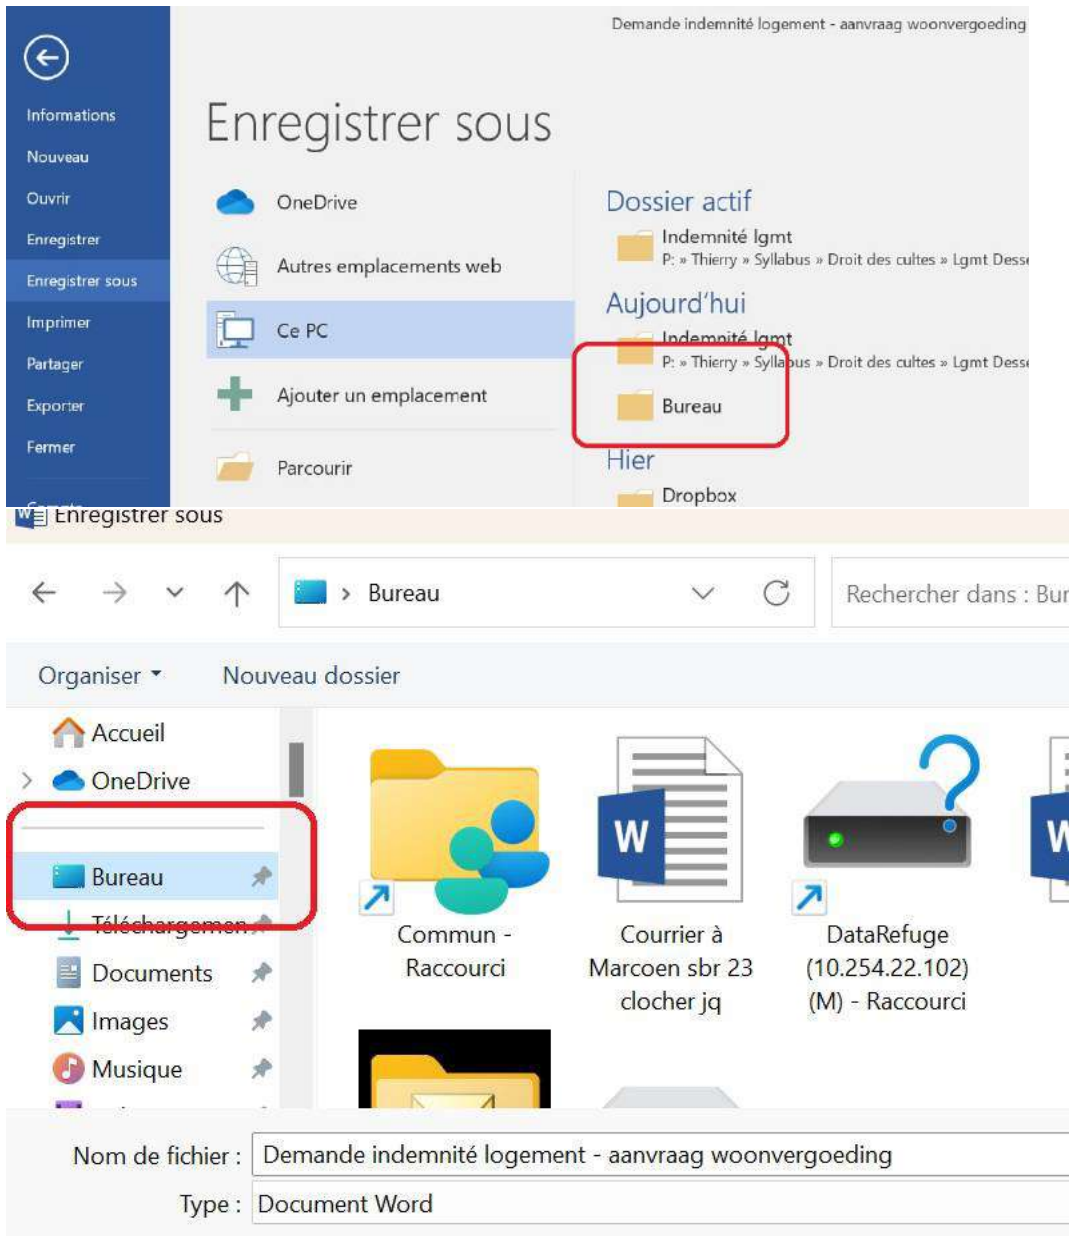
Demande indemnité logement - aanvraag woonvergoeding

Informations
Nouveau
Ouvrir
Enregistrer
Enregistrer sous
Imprimer
Partager
Exporter
Fermer

Enregistrer sous

OneDrive
Autres emplacements web
Ce PC
Ajouter un emplacement
Parcourir

Dossier actif
Indemnité lgmt
P: » Thierry » Syllabus » Droit des cultes » Lgmt Dess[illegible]

Aujourd'hui
Indemnité lgmt
P: » Thierry » Syllabus » Droit des cultes » Lgmt Dess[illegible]
Bureau

Hier
Dropbox

Enregistrer sous

Bureau
Rechercher dans : Bur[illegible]

Organiser
Nouveau dossier

Accueil
OneDrive
Bureau
Téléchargemen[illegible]
Documents
Images
Musique

Commun - Raccourci
Courrier à Marcoen sbr 23 clocher jq
DataRefuge (10.254.22.102) (M) - Raccourci

Nom de fichier : Demande indemnité logement - aanvraag woonvergoeding
Type : Document Word